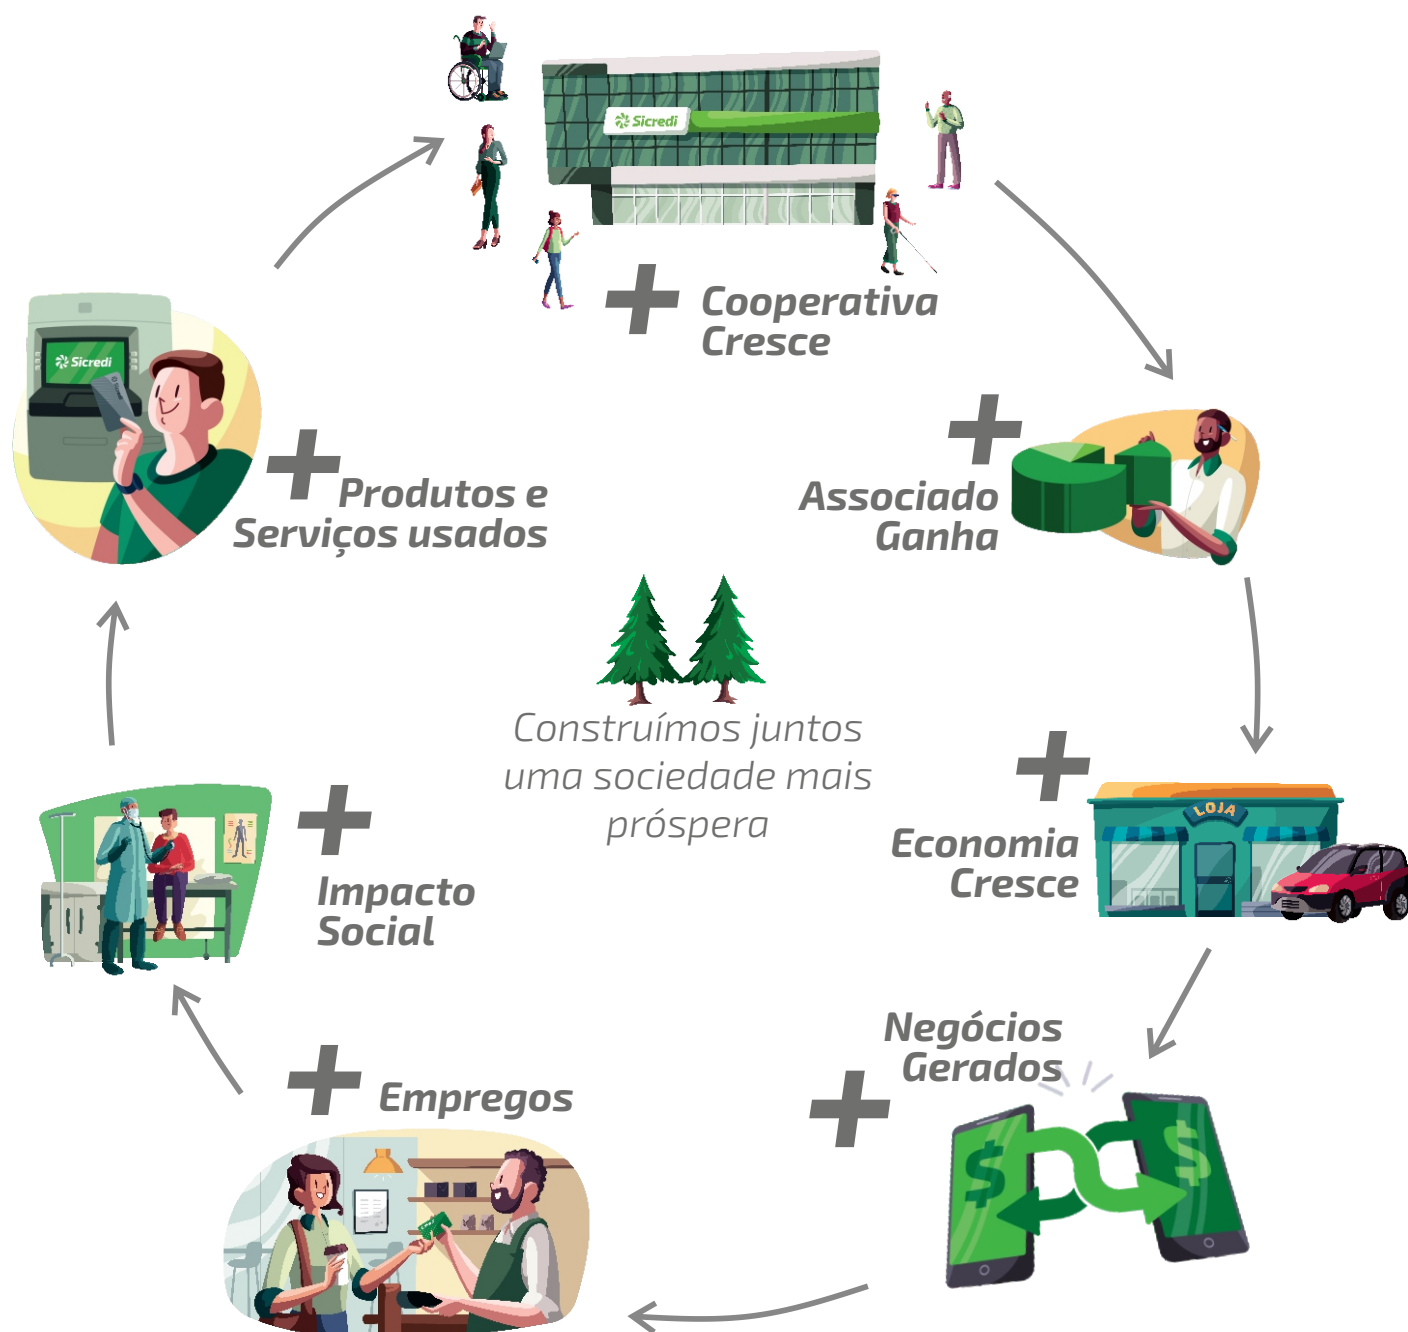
Sicredi

+ Cooperativa Cresce

+ Associado Ganha

LOJA

+ Economia Cresce

Negócios Gerados +

+ Empregos

+ Impacto Social

Sicredi

+ Produtos e Serviços usados

Construímos juntos uma sociedade mais próspera